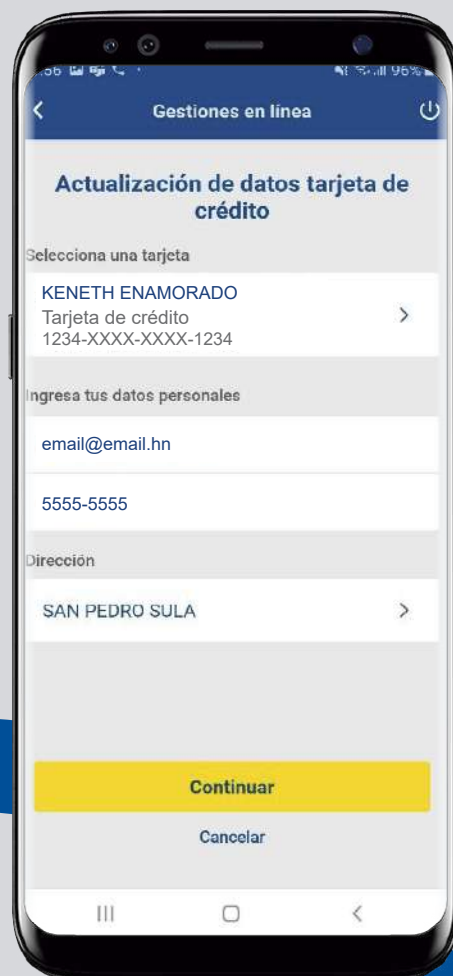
:56 96%

Gestiones en línea

Actualización de datos tarjeta de crédito

Selecciona una tarjeta

KENETH ENAMORADO
Tarjeta de crédito
1234-XXXX-XXXX-1234

Ingresa tus datos personales

email@email.hn

5555-5555

Dirección

SAN PEDRO SULA

Continuar

Cancelar